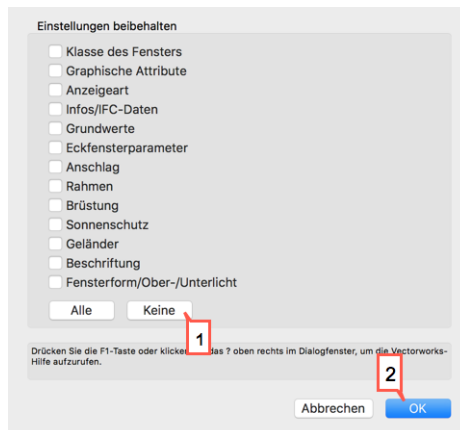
Einstellungen beibehalten

Klasse des Fensters
Graphische Attribute
Anzeigeart
Infos/IFC-Daten
Grundwerte
Eckfensterparameter
Anschlag
Rahmen
Brüstung
Sonnenschutz
Geländer
Beschriftung
Fensterform/Ober-/Unterlicht

Alle
Keine
1

Drücken Sie die F1-Taste oder klicken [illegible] das ? oben rechts im Dialogfenster, um die Vectorworks-Hilfe aufzurufen.

2
Abbrechen
OK